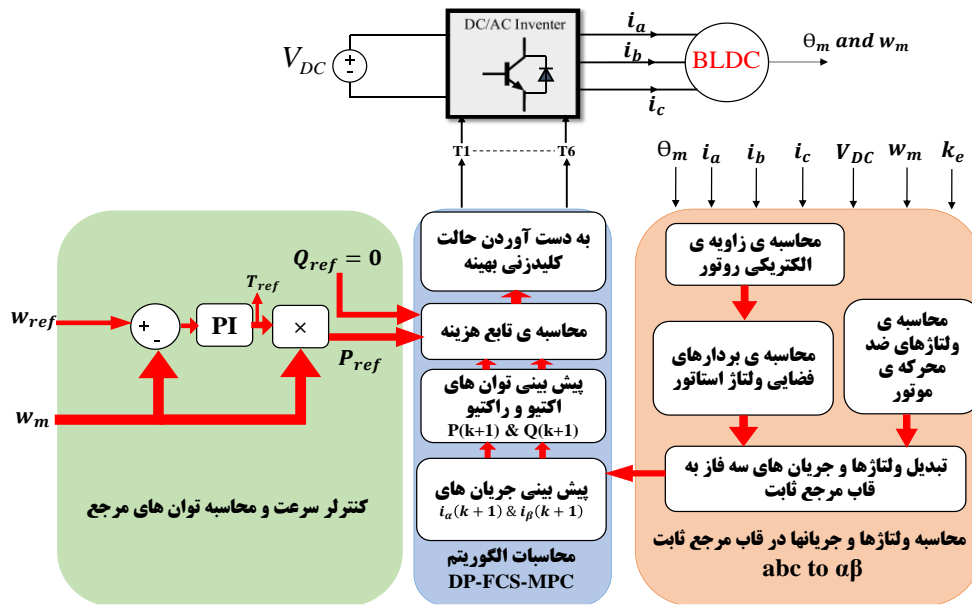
DC/AC Inventer

$V_{DC}$

$i_a$

$i_b$

$i_c$

BLDC

$\theta_m$ and $w_m$

T1

T6

$\theta_m$ $i_a$ $i_b$ $i_c$ $V_{DC}$ $w_m$ $k_e$

به دست آوردن حالت کلیدزنی بهینه

$Q_{ref} = 0$

$T_{ref}$

$w_{ref}$

+

-

PI

×

$P_{ref}$

$w_m$

محاسبه ی تابع هزینه

پیش بینی توان های اکتیو و راکتیو
P(k+1) & Q(k+1)

پیش بینی جریان های
$i_\alpha(k+1)$ & $i_\beta(k+1)$

محاسبه ی زاویه ی الکتریکی روتور

محاسبه ی بردارهای فضایی ولتاژ استاتور

محاسبه ی ولتاژهای ضد محرکه ی موتور

تبدیل ولتاژها و جریان های سه فاز به قاب مرجع ثابت

کنترلر سرعت و محاسبه توان های مرجع

محاسبات الگوریتم
DP-FCS-MPC

محاسبه ولتاژها و جریانها در قاب مرجع ثابت
abc to αβ